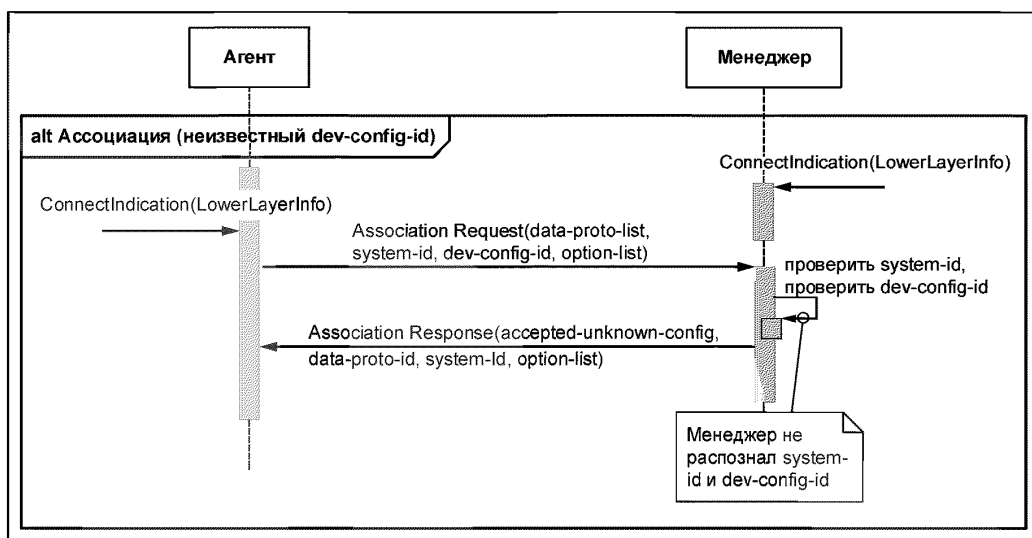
Агент

Менеджер

alt Ассоциация (неизвестный dev-config-id)

ConnectIndication(LowerLayerInfo)

ConnectIndication(LowerLayerInfo)

Association Request(data-proto-list, system-id, dev-config-id, option-list)

проверить system-id, проверить dev-config-id

Association Response(accepted-unknown-config, data-proto-id, system-Id, option-list)

Менеджер не распознал system-id и dev-config-id